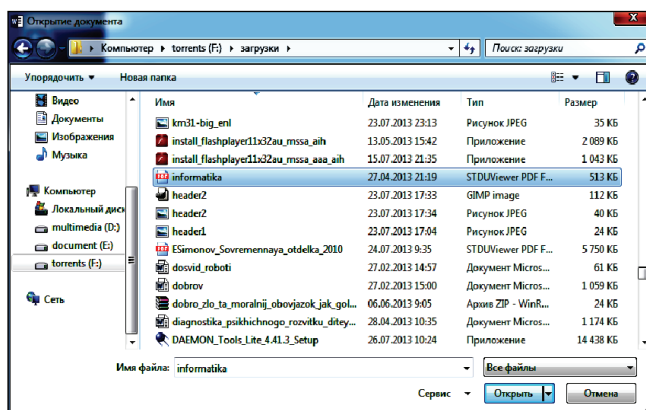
Открытие документа

Компьютер ▸ torrents (F:) ▸ загрузки ▸

Поиск: загрузки

Упорядочить ▾ Новая папка

Видео
Документы
Изображения
Музыка

Компьютер
Локальный диск
multimedia (D:)
document (E:)
torrents (F:)

Сеть

| Имя | Дата изменения | Тип | Размер |
|---|---|---|---|
| km31-big_enl | 23.07.2013 23:58 | Рисунок JPEG | 35 КБ |
| install_flashplayer11x32au_mssa_aih | 13.05.2013 15:42 | Приложение | 2 089 КБ |
| install_flashplayer11x32au_mssa_aaa_aih | 15.07.2013 21:35 | Приложение | 1 043 КБ |
| informatika | 27.04.2013 21:19 | STDUViewer PDF F... | 513 КБ |
| header2 | 23.07.2013 17:33 | GIMP image | 112 КБ |
| header2 | 23.07.2013 17:34 | Рисунок JPEG | 40 КБ |
| header1 | 23.07.2013 17:04 | Рисунок JPEG | 24 КБ |
| ESimonov_Sovremennaya_otdelka_2010 | 24.07.2013 9:35 | STDUViewer PDF F... | 5 750 КБ |
| dosvid_roboti | 27.02.2013 14:57 | Документ Micros... | 61 КБ |
| dobrov | 27.02.2013 15:00 | Документ Micros... | 1 059 КБ |
| dobro_zlo_ta_moralnij_obovjazok_jak_gol... | 06.06.2013 9:05 | Архив ZIP - WinR... | 24 КБ |
| diagnostika_psikhichnogo_rozvitku_ditey... | 28.04.2013 10:35 | Документ Micros... | 1 174 КБ |
| DAEMON_Tools_Lite_4.41.3_Setup | 26.07.2013 21:53 | Приложение | 14 438 КБ |

Имя файла: informatika

Все файлы

Сервис ▾ Открыть Отмена